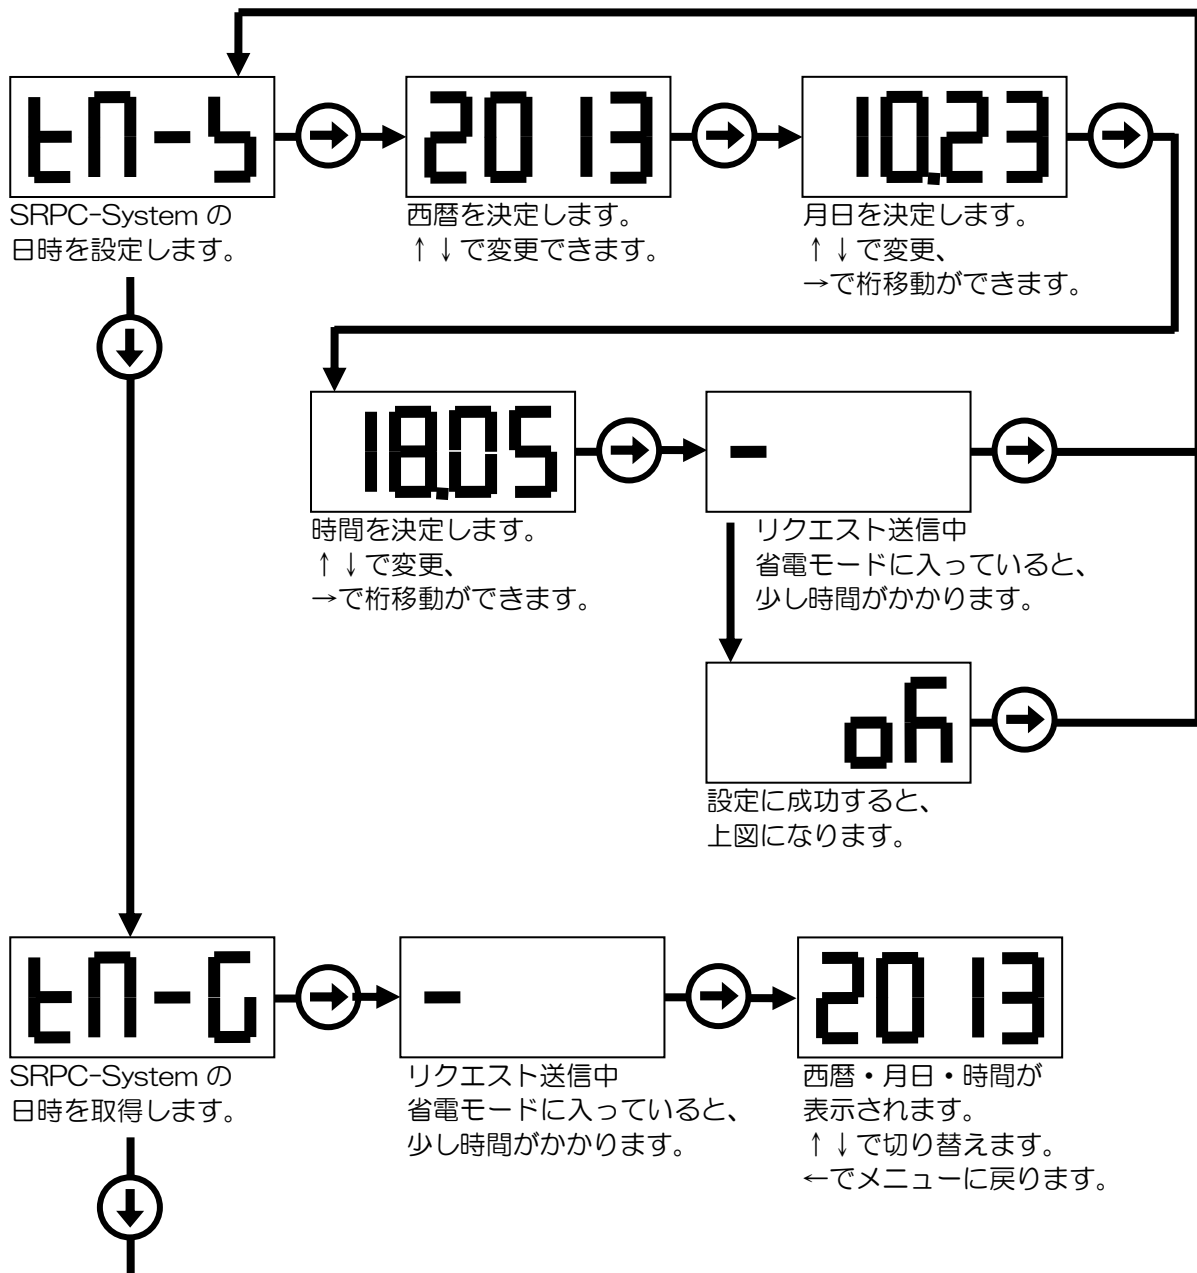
tM-S

SRPC-System の
日時を設定します。

2013

西暦を決定します。
↑↓で変更できます。

10.23

月日を決定します。
↑↓で変更、
→で桁移動ができます。

18.05

時間を決定します。
↑↓で変更、
→で桁移動ができます。

-

リクエスト送信中
省電モードに入っていると、
少し時間がかかります。

oK

設定に成功すると、
上図になります。

tM-G

SRPC-System の
日時を取得します。

-

リクエスト送信中
省電モードに入っていると、
少し時間がかかります。

2013

西暦・月日・時間が
表示されます。
↑↓で切り替えます。
←でメニューに戻ります。